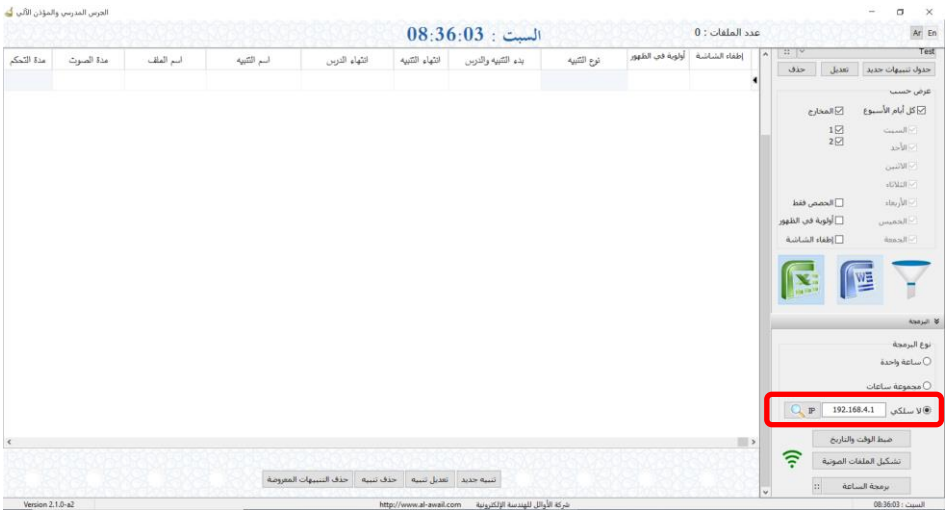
الجرس المدرسي والمؤذن الآلي

السبت : 08:36:03

عدد الملفات : 0

Ar En

| مدة التحكم | مدة الصوت | اسم الملف | اسم التنبيه | انتهاء الدرس | انتهاء التنبيه | بدء التنبيه والدرس | نوع التنبيه | أولوية في الظهور | إطفاء الشاشة |
|---|---|---|---|---|---|---|---|---|---|
| | | | | | | | | | |

Test

جدول تنبيهات جديد تعديل حذف

عرض حسب

كل أيام الأسبوع

السبت

الأحد

الاثنين

الثلاثاء

الأربعاء

الخميس

الجمعة

المخارج

1

2

الحصص فقط

أولوية في الظهور

إطفاء الشاشة

البرمجة

نوع البرمجة

ساعة واحدة

مجموعة ساعات

لا سلكي 192.168.4.1 IP

ضبط الوقت والتاريخ

تشكيل الملفات الصوتية

برمجة الساعة

تنبيه جديد تعديل تنبيه حذف تنبيه حذف التنبيهات المعروضة

Version 2.1.0-a2 http://www.al-awail.com شركة الأوائل للهندسة الإلكترونية السبت : 08:36:03